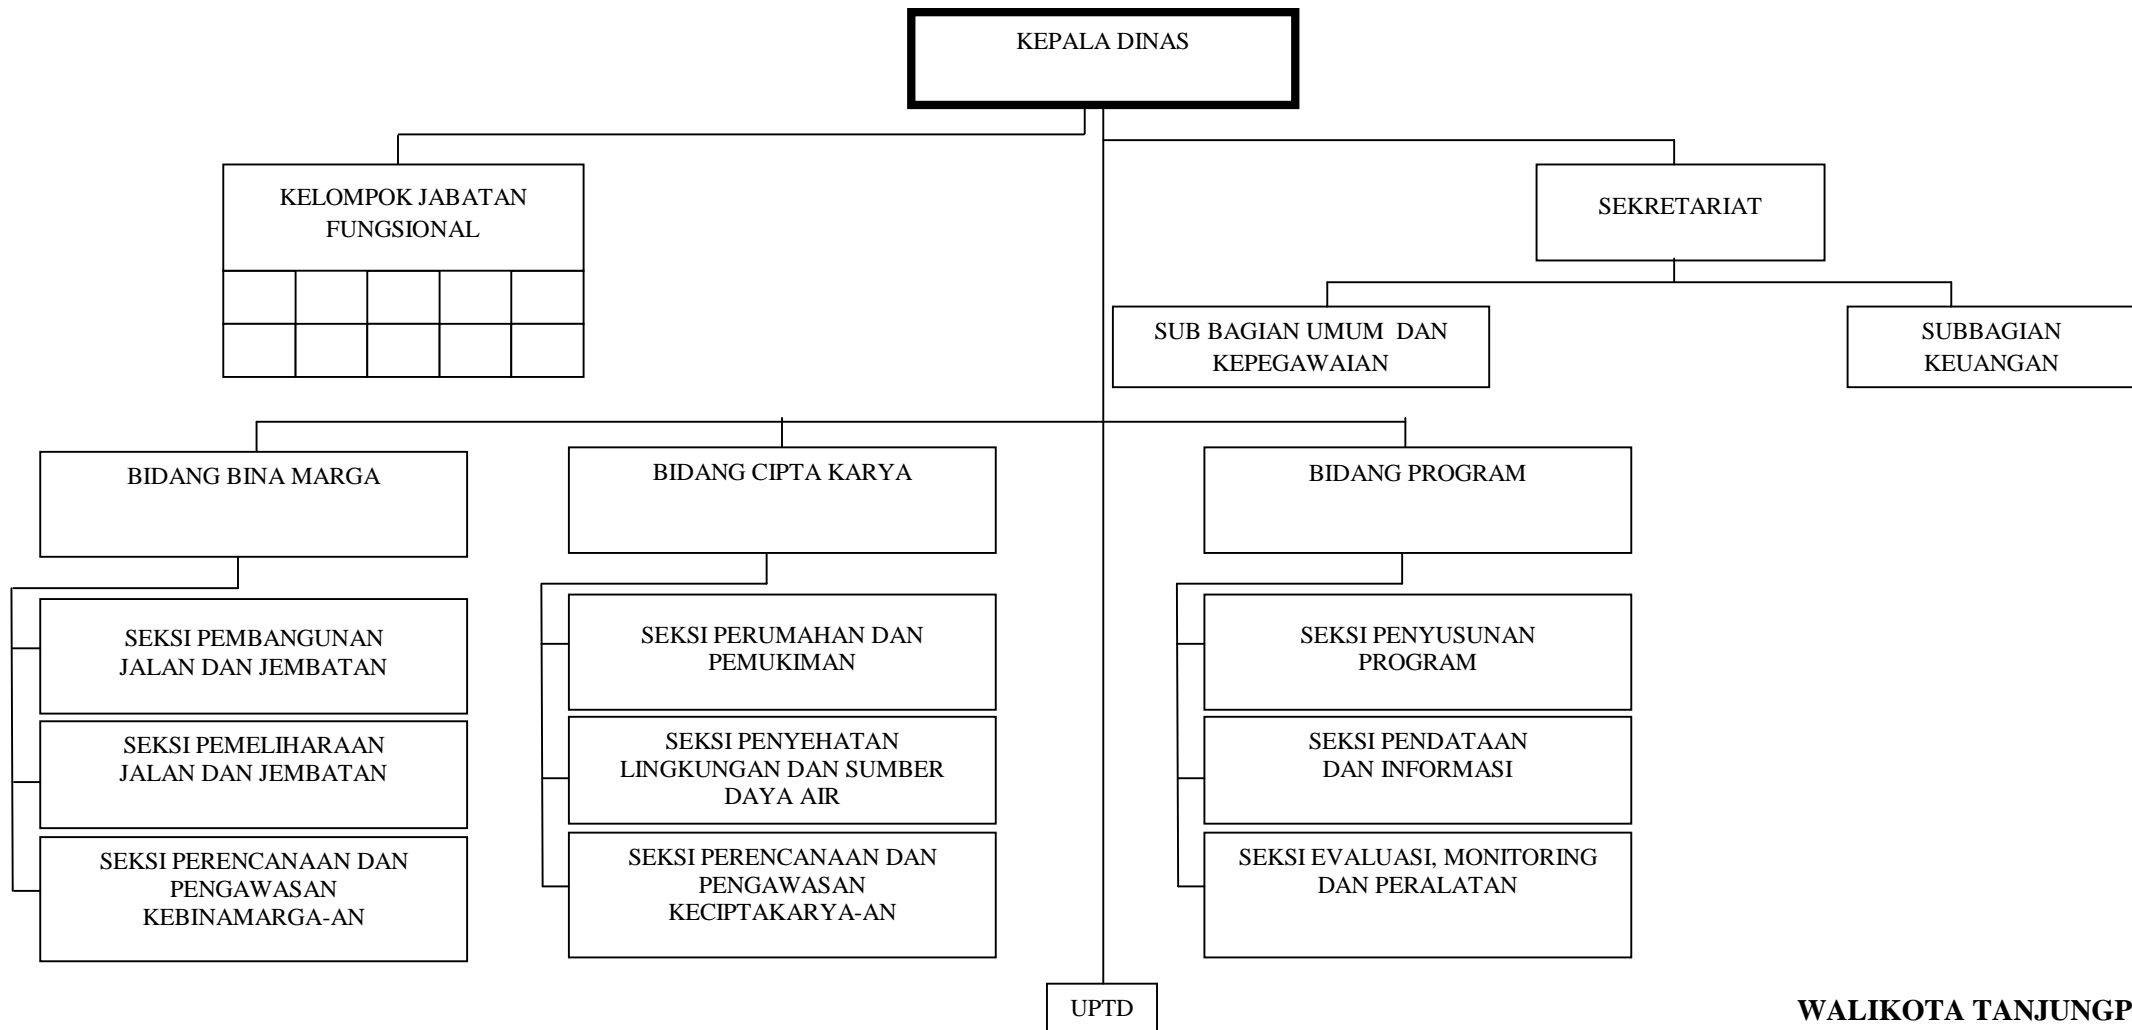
KEPALA DINAS

KELOMPOK JABATAN FUNGSIONAL

SEKRETARIAT

SUB BAGIAN UMUM DAN KEPEGAWAIAN

SUBBAGIAN KEUANGAN

BIDANG BINA MARGA

SEKSI PEMBANGUNAN JALAN DAN JEMBATAN

SEKSI PEMELIHARAAN JALAN DAN JEMBATAN

SEKSI PERENCANAAN DAN PENGAWASAN KEBINAMARGA-AN

BIDANG CIPTA KARYA

SEKSI PERUMAHAN DAN PEMUKIMAN

SEKSI PENYEHATAN LINGKUNGAN DAN SUMBER DAYA AIR

SEKSI PERENCANAAN DAN PENGAWASAN KECIPTAKARYA-AN

BIDANG PROGRAM

SEKSI PENYUSUNAN PROGRAM

SEKSI PENDATAAN DAN INFORMASI

SEKSI EVALUASI, MONITORING DAN PERALATAN

UPTD

WALIKOTA TANJUNGP